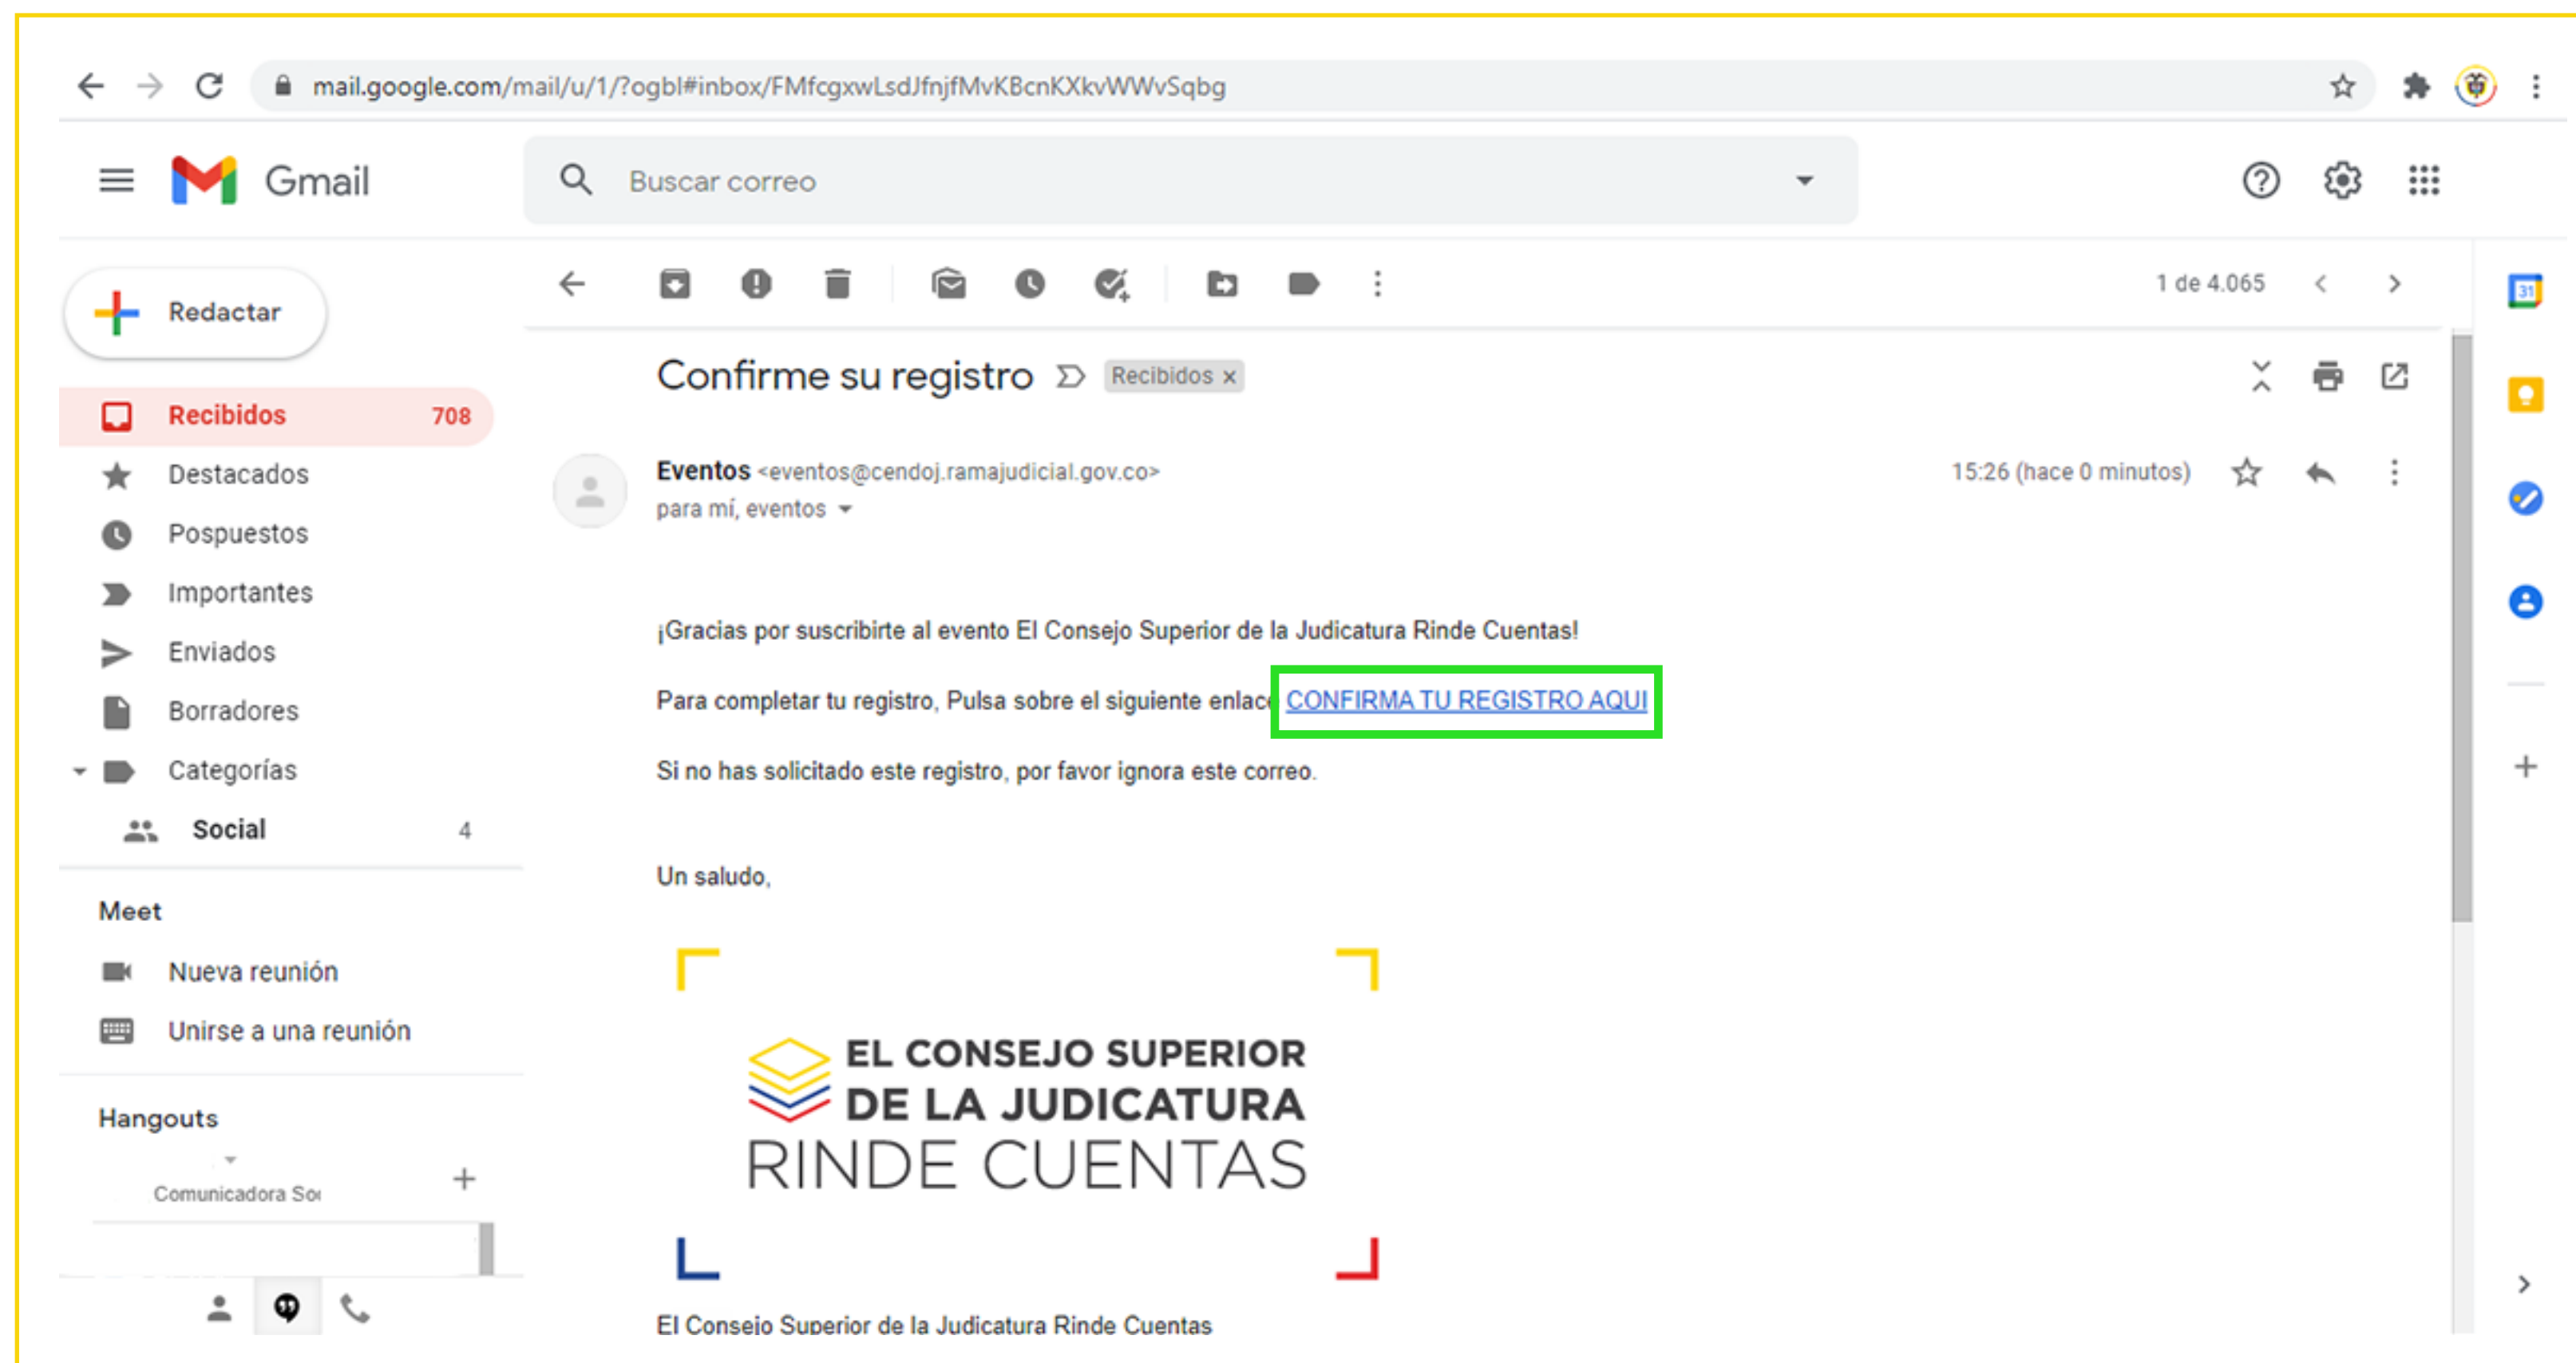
mail.google.com/mail/u/1/?ogbl#inbox/FMfcgxwLsdJfnjfMvKBcnKXkvWWvSqbg

Gmail

Buscar correo

Redactar

Recibidos 708

Destacados

Pospuestos

Importantes

Enviados

Borradores

Categorías

Social 4

Meet

Nueva reunión

Unirse a una reunión

Hangouts

Comunicadora Soc

1 de 4.065

Confirme su registro Recibidos ×

Eventos <eventos@cendoj.ramajudicial.gov.co>
para mí, eventos

15:26 (hace 0 minutos)

¡Gracias por suscribirte al evento El Consejo Superior de la Judicatura Rinde Cuentas!

Para completar tu registro, Pulsa sobre el siguiente enlace CONFIRMA TU REGISTRO AQUI

Si no has solicitado este registro, por favor ignora este correo.

Un saludo,

EL CONSEJO SUPERIOR DE LA JUDICATURA RINDE CUENTAS

El Consejo Superior de la Judicatura Rinde Cuentas